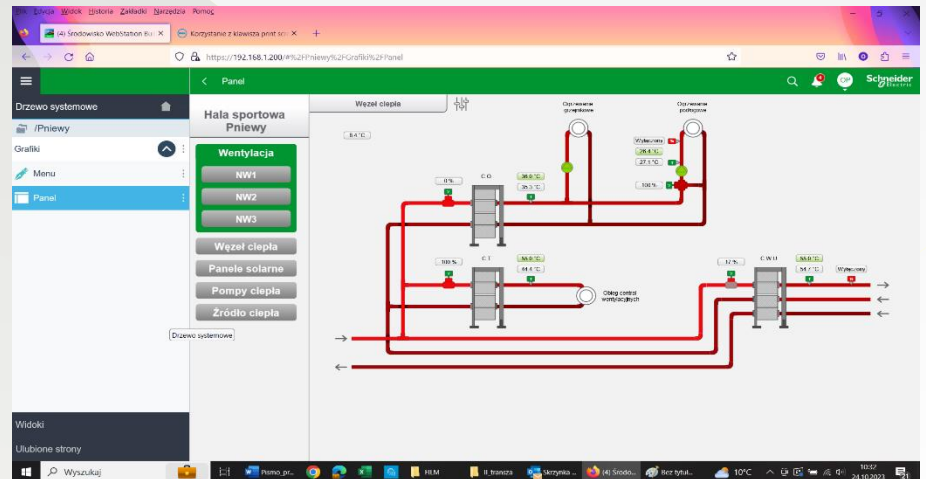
Plik Edycja Widok Historia Zakładki Narzędzia Pomoc

(4) Środowisko WebStation Bu ×
Korzystanie z klawisza print scr ×
+

https://192.168.1.200/#%2FPniewy%2FGrafiki%2FPanel

Panel

Schneider Electric

Drzewo systemowe

/Pniewy

Grafiki

Menu

Panel

Drzewo systemowe

Widoki

Ulubione strony

Hala sportowa Pniewy

Wentylacja

NW1

NW2

NW3

Węzeł cieplny

Panele solarne

Pompy ciepła

Źródło ciepła

Węzeł ciepła

6.4 °C

Ogrzewanie grzejnikowe

Ogrzewanie podłogowe

Wyłączony

28.4 °C

27.1 °C

100 %

0 %

C.O.

36.8 °C

35.3 °C

100 %

C.T.

55.8 °C

44.4 °C

Obieg central wentylacyjnych

12 %

C.W.U.

55.0 °C

54.7 °C

Wyłączony

Wyszukaj

Pismo_pr...

HLM

II_tranza

Skrzynka ...

(4) Środo...

Bez tytuł...

10°C

10:32

24.10.2023